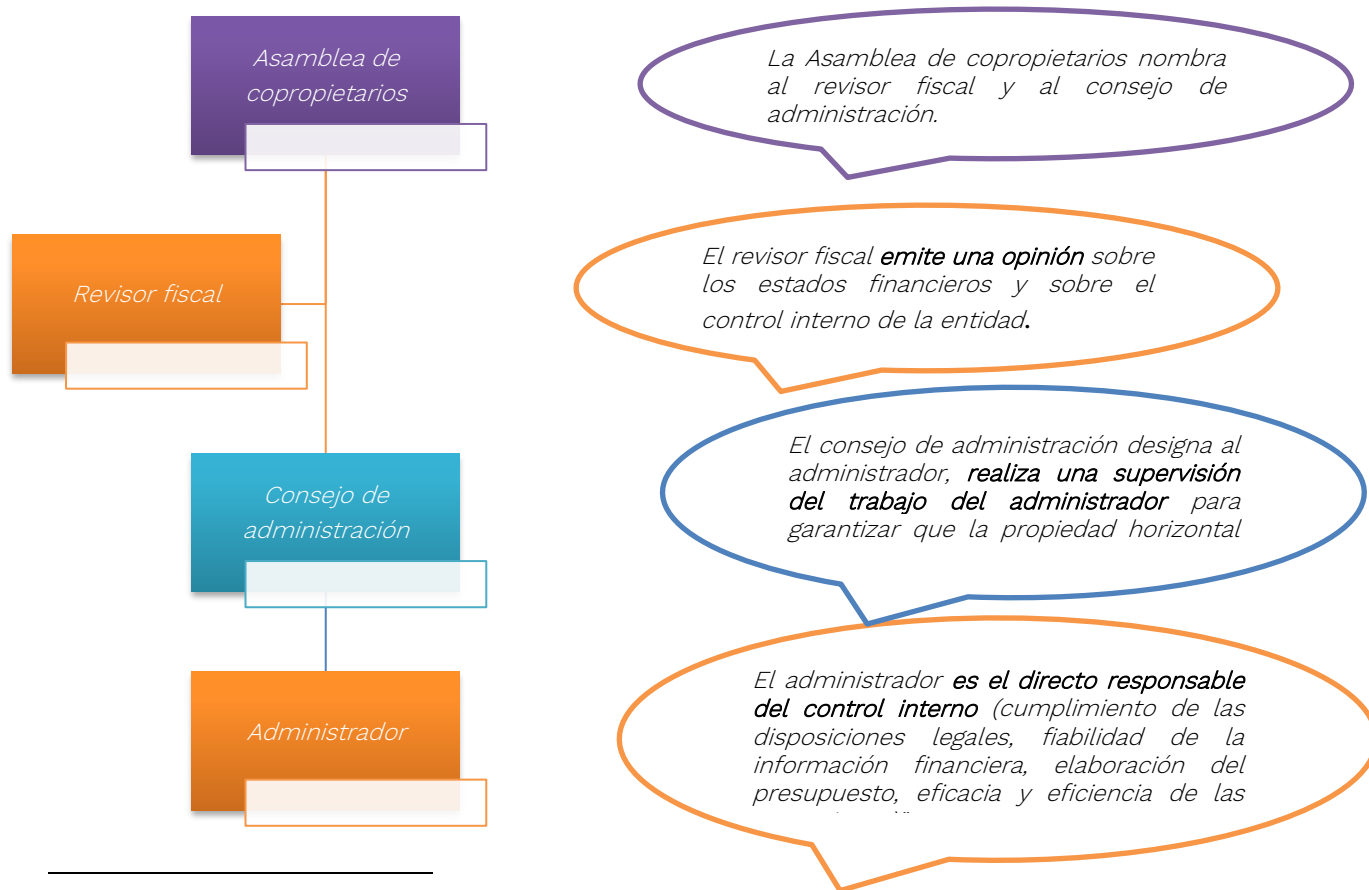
Asamblea de copropietarios

Revisor fiscal

Consejo de administración

Administrador

La Asamblea de copropietarios nombra al revisor fiscal y al consejo de administración.

El revisor fiscal **emite una opinión** sobre los estados financieros y sobre el control interno de la entidad.

El consejo de administración designa al administrador, **realiza una supervisión del trabajo del administrador** para garantizar que la propiedad horizontal

El administrador **es el directo responsable del control interno** (cumplimiento de las disposiciones legales, fiabilidad de la información financiera, elaboración del presupuesto, eficacia y eficiencia de las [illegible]